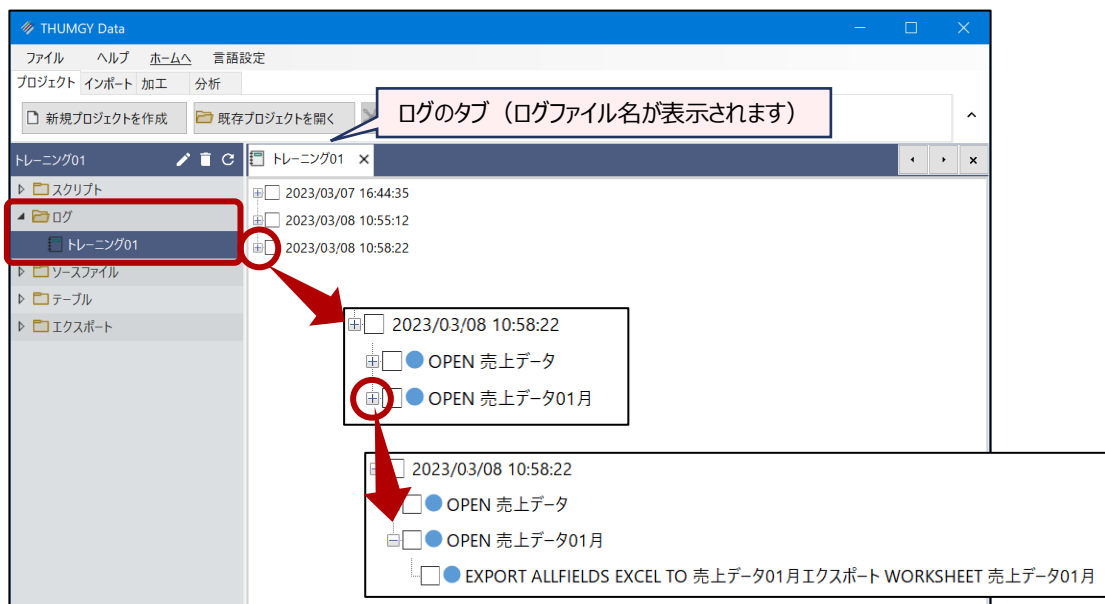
THUMGY Data

ファイル ヘルプ ホームへ 言語設定

プロジェクト インポート 加工 分析

新規プロジェクトを作成 既存プロジェクトを開く

ログのタブ（ログファイル名が表示されます）

トレーニング01

スクリプト
ログ
トレーニング01
ソースファイル
テーブル
エクスポート

トレーニング01 ✕

2023/03/07 16:44:35
2023/03/08 10:55:12
2023/03/08 10:58:22

2023/03/08 10:58:22
OPEN 売上データ
OPEN 売上データ01月

2023/03/08 10:58:22
OPEN 売上データ
OPEN 売上データ01月
EXPORT ALLFIELDS EXCEL TO 売上データ01月エクスポート WORKSHEET 売上データ01月